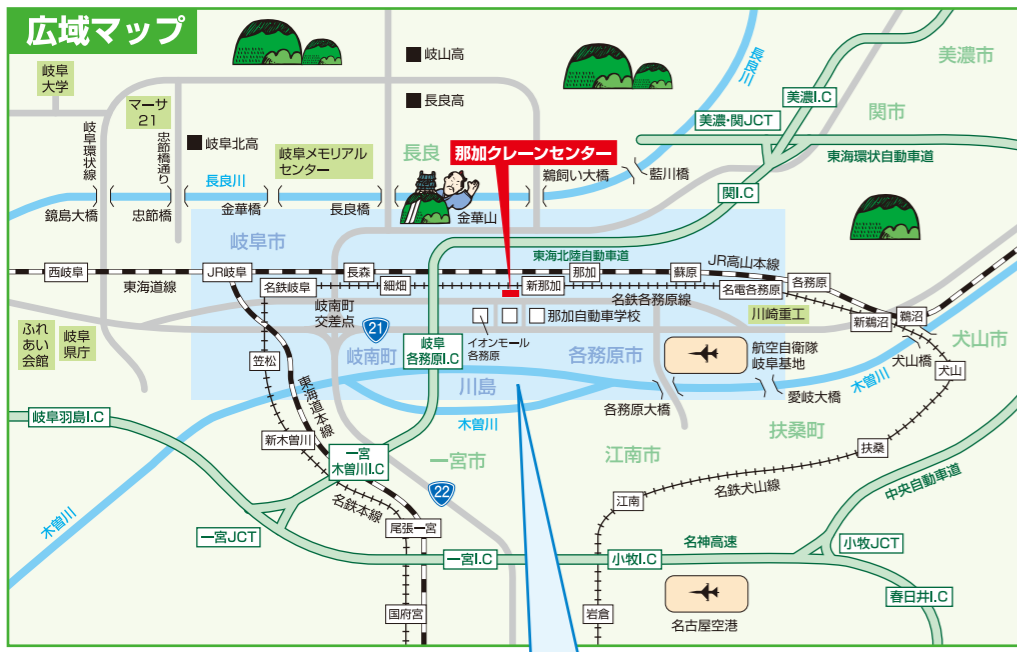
広域マップ

岐阜大学
マーサ21
岐山高
長良高
岐阜北高
美濃市
長良川
美濃I.C
関市
美濃・関JCT
岐阜環状線
忠節橋通り
岐阜メモリアルセンター
長良
那加クレーンセンター
鵜飼い大橋
藍川橋
東海環状自動車道
長良川
金華山
関I.C
鏡島大橋
忠節橋
金華橋
長良橋
岐阜市
東海北陸自動車道
西岐阜
JR岐阜
長森
那加
蘇原
JR高山本線
各務原
東海道線
名鉄岐阜
細畑
新那加
名電各務原
名鉄各務原線
新鵜沼
鵜沼
岐南町交差点
那加自動車学校
川崎重工
ふれあい会館
岐阜県庁
21
イオンモール各務原
犬山市
岐阜各務原I.C
岐南町
各務原市
航空自衛隊岐阜基地
犬山橋
笠松
川島
木曽川
犬山
東海道本線
各務原大橋
愛岐大橋
岐阜羽島I.C
木曽川
扶桑町
新木曽川
一宮木曽川I.C
一宮市
江南市
扶桑
22
名鉄犬山線
中央自動車道
名鉄本線
江南
木曽川
一宮JCT
尾張一宮
名神高速
小牧JCT
一宮I.C
小牧I.C
国府宮
岩倉
名古屋空港
春日井I.C